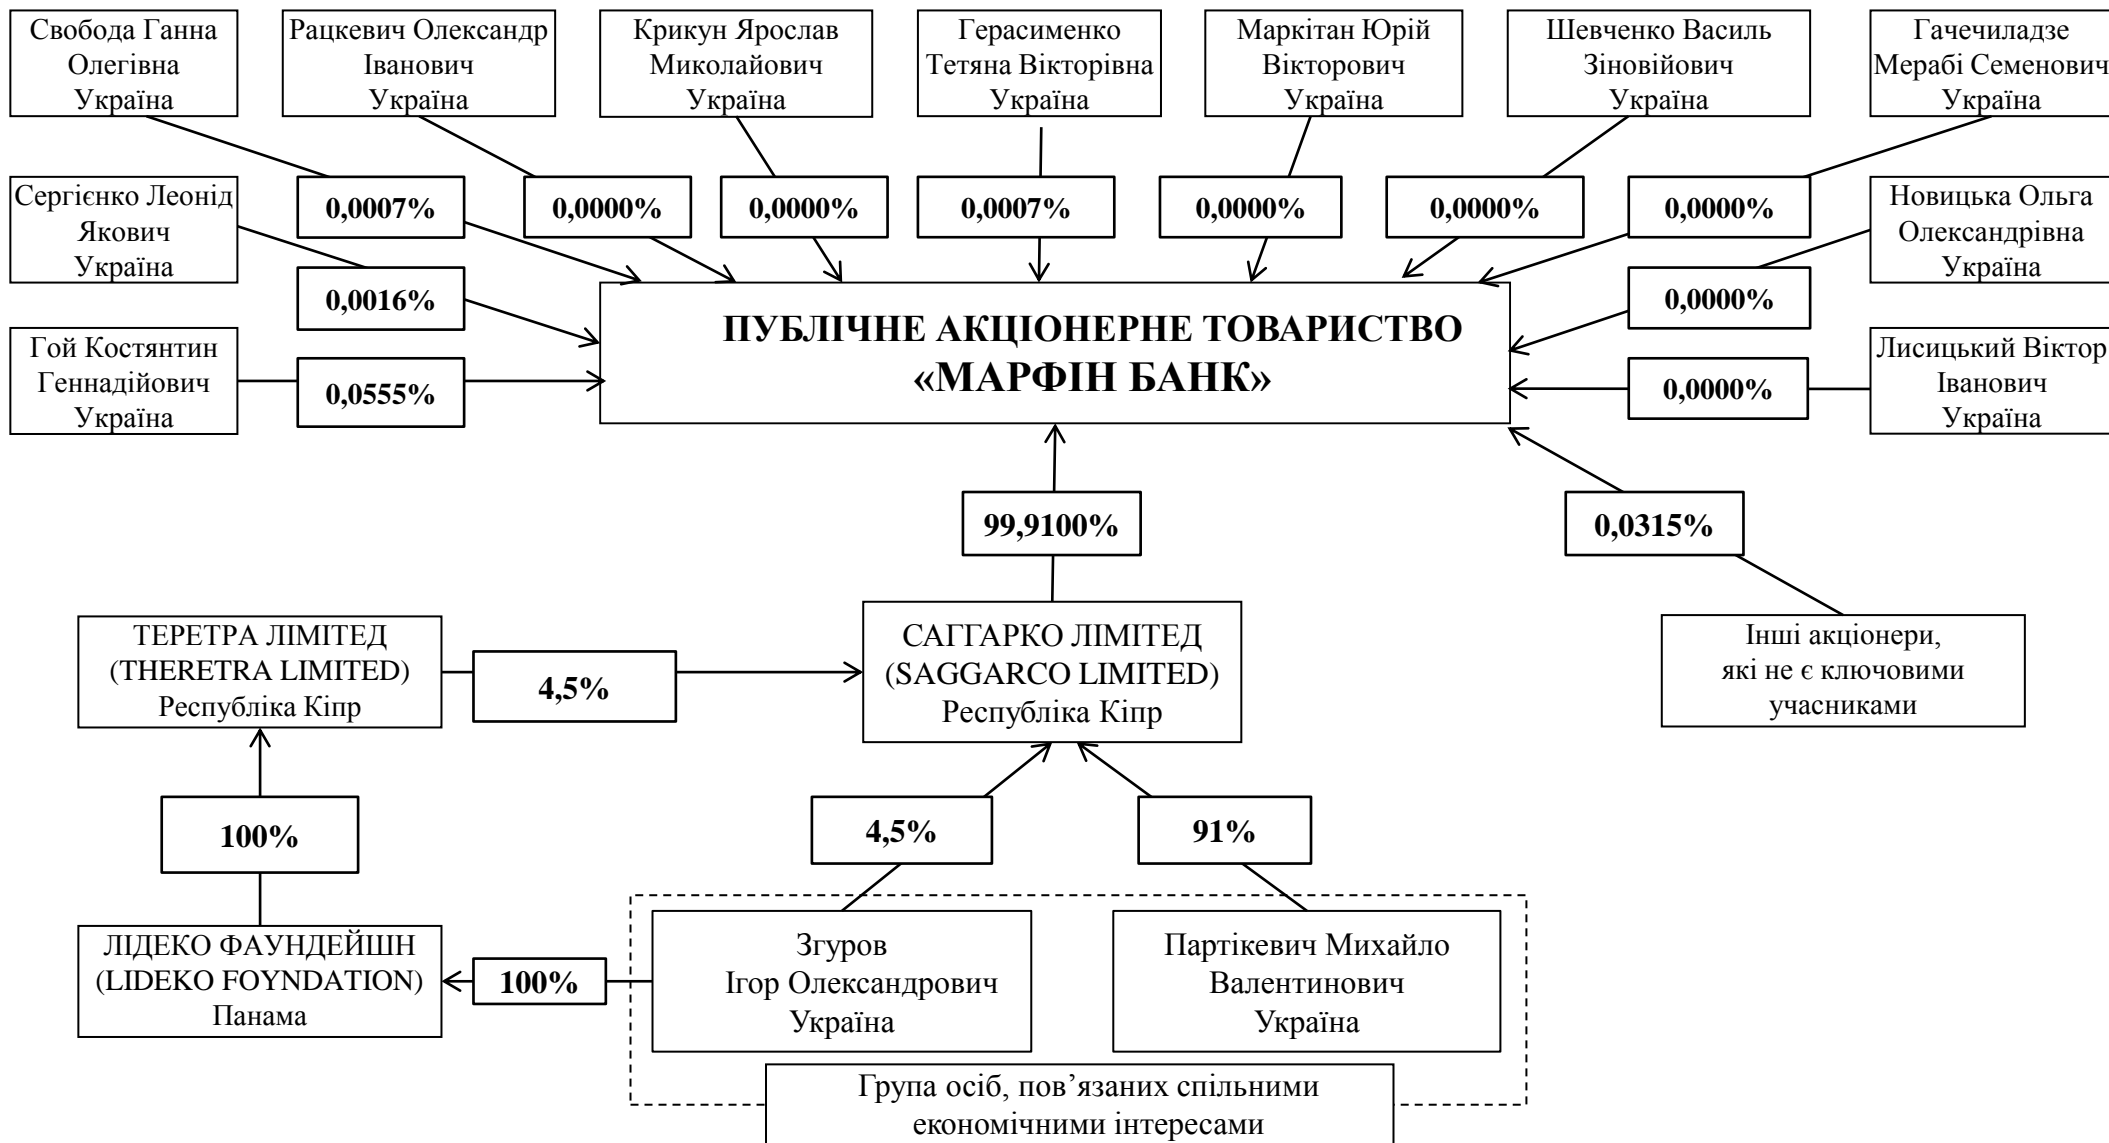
Свобода Ганна Олегівна Україна

Рацкевич Олександр Іванович Україна

Крикун Ярослав Миколайович Україна

Герасименко Тетяна Вікторівна Україна

Маркітан Юрій Вікторович Україна

Шевченко Василь Зіновійович Україна

Гачечиладзе Мерабі Семенович Україна

Сергієнко Леонід Якович Україна

0,0007%

0,0000%

0,0000%

0,0007%

0,0000%

0,0000%

0,0000%

Новицька Ольга Олександрівна Україна

0,0016%

0,0000%

Гой Костянтин Геннадійович Україна

0,0555%

ПУБЛІЧНЕ АКЦІОНЕРНЕ ТОВАРИСТВО «МАРФІН БАНК»

0,0000%

Лисицький Віктор Іванович Україна

99,9100%

0,0315%

ТЕРЕТРА ЛІМІТЕД (THERETRA LIMITED) Республіка Кіпр

4,5%

САГГАРКО ЛІМІТЕД (SAGGARCO LIMITED) Республіка Кіпр

Інші акціонери, які не є ключовими учасниками

100%

4,5%

91%

ЛІДЕКО ФАУНДЕЙШН (LIDEKO FOYNDATION) Панама

100%

Згуров Ігор Олександрович Україна

Партікевич Михайло Валентинович Україна

Група осіб, пов’язаних спільними економічними інтересами